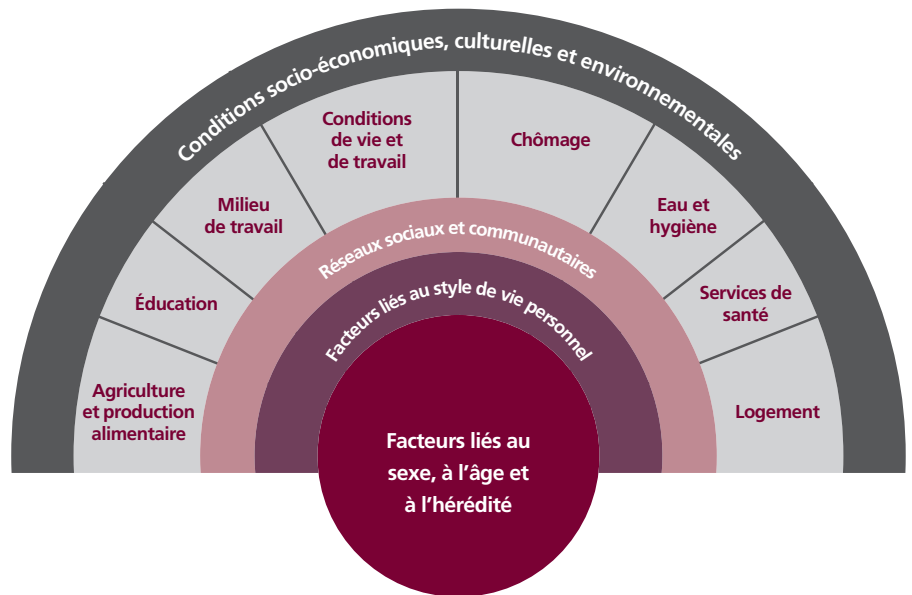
Conditions socio-économiques, culturelles et environnementales

Agriculture et production alimentaire

Éducation

Milieu de travail

Conditions de vie et de travail

Chômage

Eau et hygiène

Services de santé

Logement

Réseaux sociaux et communautaires

Facteurs liés au style de vie personnel

Facteurs liés au sexe, à l'âge et à l'hérédité